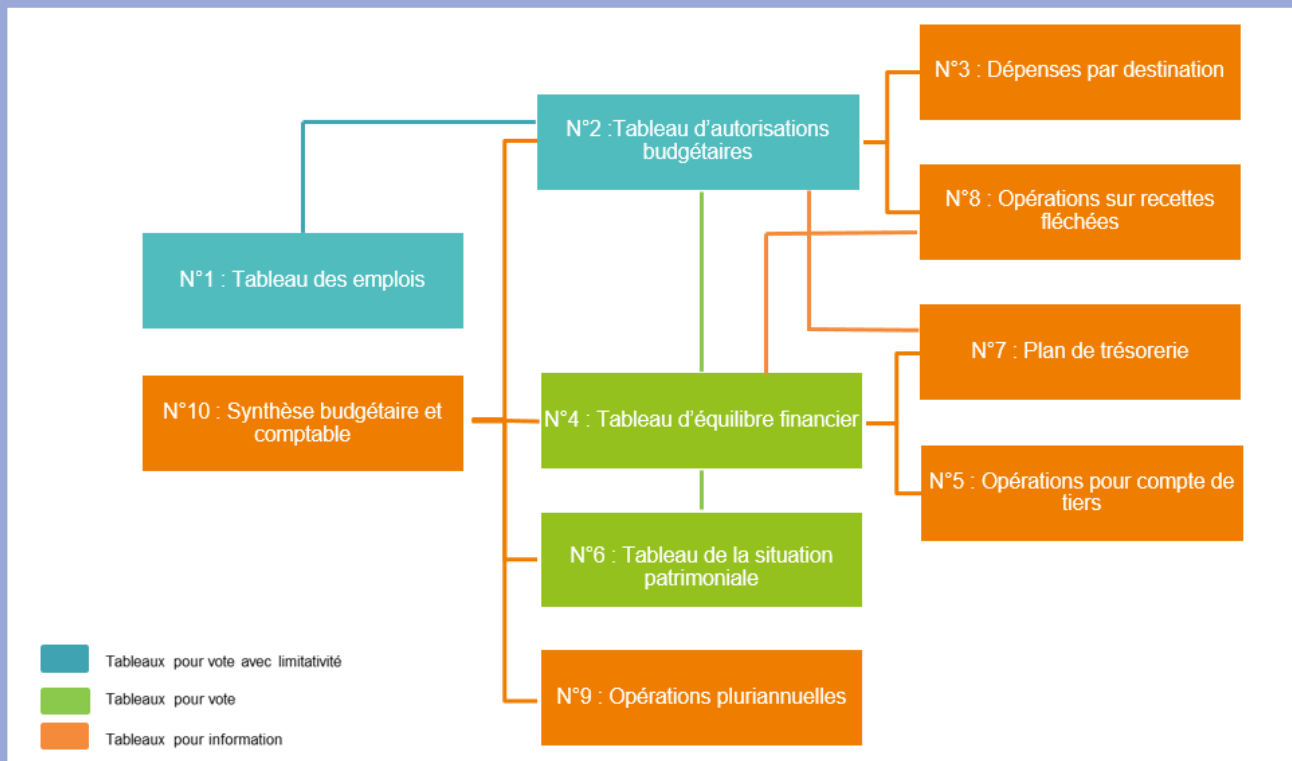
N°2 :Tableau d'autorisations budgétaires

N°3 : Dépenses par destination

N°8 : Opérations sur recettes fléchées

N°1 : Tableau des emplois

N°7 : Plan de trésorerie

N°10 : Synthèse budgétaire et comptable

N°4 : Tableau d'équilibre financier

N°5 : Opérations pour compte de tiers

N°6 : Tableau de la situation patrimoniale

N°9 : Opérations pluriannuelles

Tableaux pour vote avec limitativité

Tableaux pour vote

Tableaux pour information